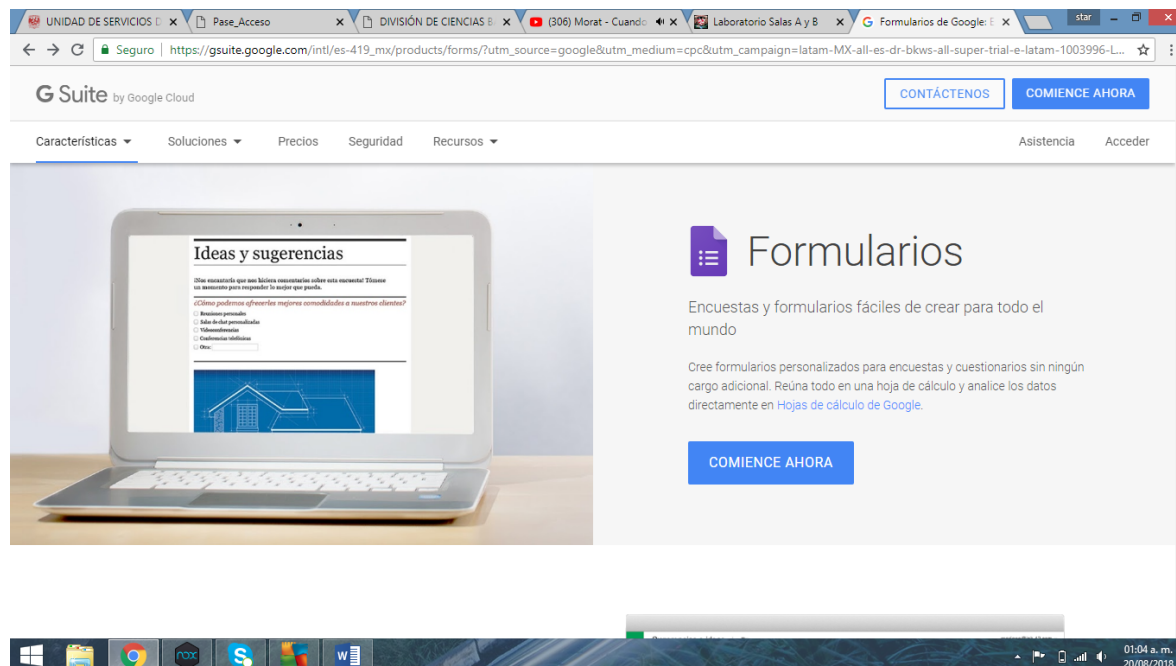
UNIDAD DE SERVICIOS D ×
Pase_Acceso ×
DIVISIÓN DE CIENCIAS B ×
(306) Morat - Cuando ×
Laboratorio Salas A y B ×
Formularios de Google: ×
star

Seguro | https://gsuite.google.com/intl/es-419_mx/products/forms/?utm_source=google&utm_medium=cpc&utm_campaign=latam-MX-all-es-dr-bkws-all-super-trial-e-latam-1003996-L...

G Suite by Google Cloud

CONTÁCTENOS

COMIENCE AHORA

Características

Soluciones

Precios

Seguridad

Recursos

Asistencia

Acceder

Ideas y sugerencias

¡Nos encantaría que nos hiciera comentarios sobre este encuentro! Tómese un momento para responder lo mejor que pueda.

¿Cómo podemos ofrecerles mejores comodidades a nuestros clientes?

Reuniones personales
Salas de chat personalizadas
Videoconferencias
Conferencias telefónicas
Otra:

Formularios

Encuestas y formularios fáciles de crear para todo el mundo

Cree formularios personalizados para encuestas y cuestionarios sin ningún cargo adicional. Reúna todo en una hoja de cálculo y analice los datos directamente en Hojas de cálculo de Google.

COMIENCE AHORA

01:04 a. m.
20/08/2018